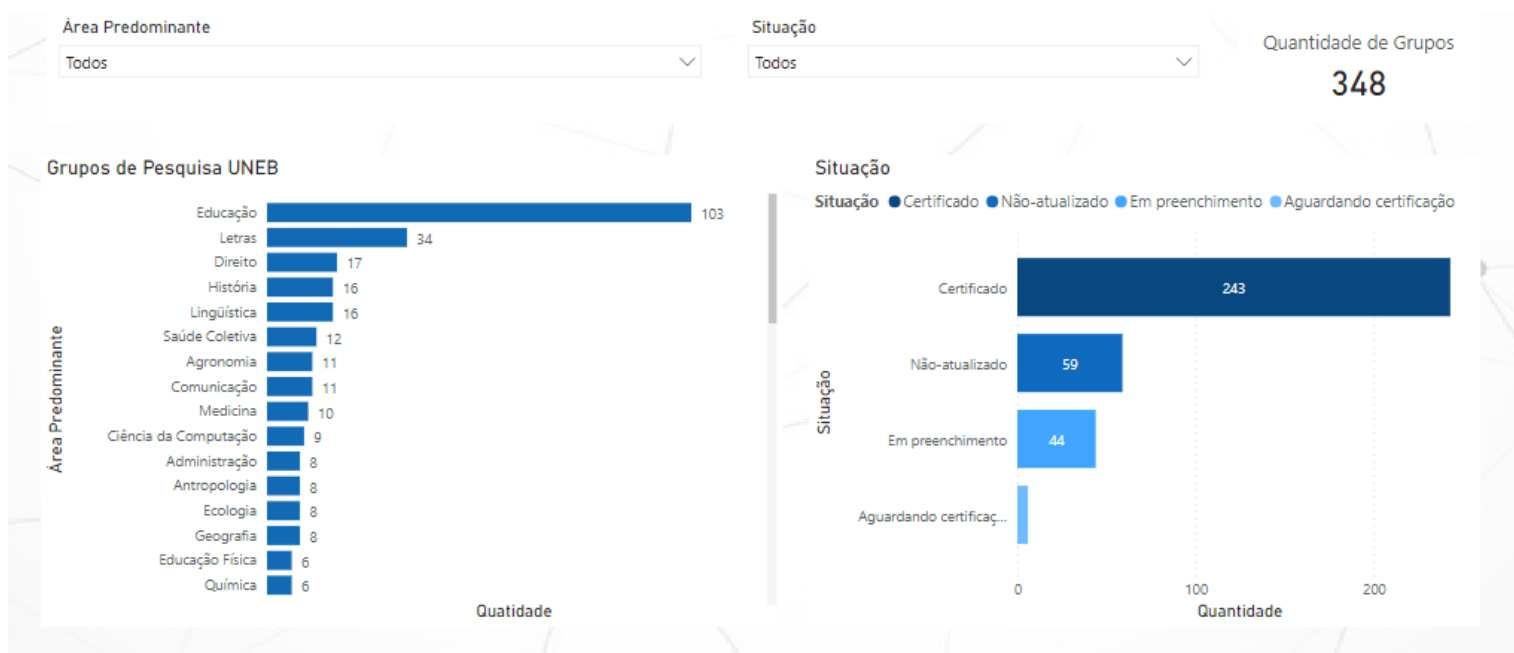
Área Predominante
Todos

Situação
Todos

Quantidade de Grupos
348

Grupos de Pesquisa UNEB

Área Predominante

| Área | Quantidade |
|---|---|
| Educação | 103 |
| Letras | 34 |
| Direito | 17 |
| História | 16 |
| Lingüística | 16 |
| Saúde Coletiva | 12 |
| Agronomia | 11 |
| Comunicação | 11 |
| Medicina | 10 |
| Ciência da Computação | 9 |
| Administração | 8 |
| Antropologia | 8 |
| Ecologia | 8 |
| Geografia | 8 |
| Educação Física | 6 |
| Química | 6 |

Quatidade

Situação
Situação ● Certificado ● Não-atualizado ● Em preenchimento ● Aguardando certificação

Situação

| Situação | Quantidade |
|---|---|
| Certificado | 243 |
| Não-atualizado | 59 |
| Em preenchimento | 44 |
| Aguardando certificaç... | |

0 100 200
Quantidade